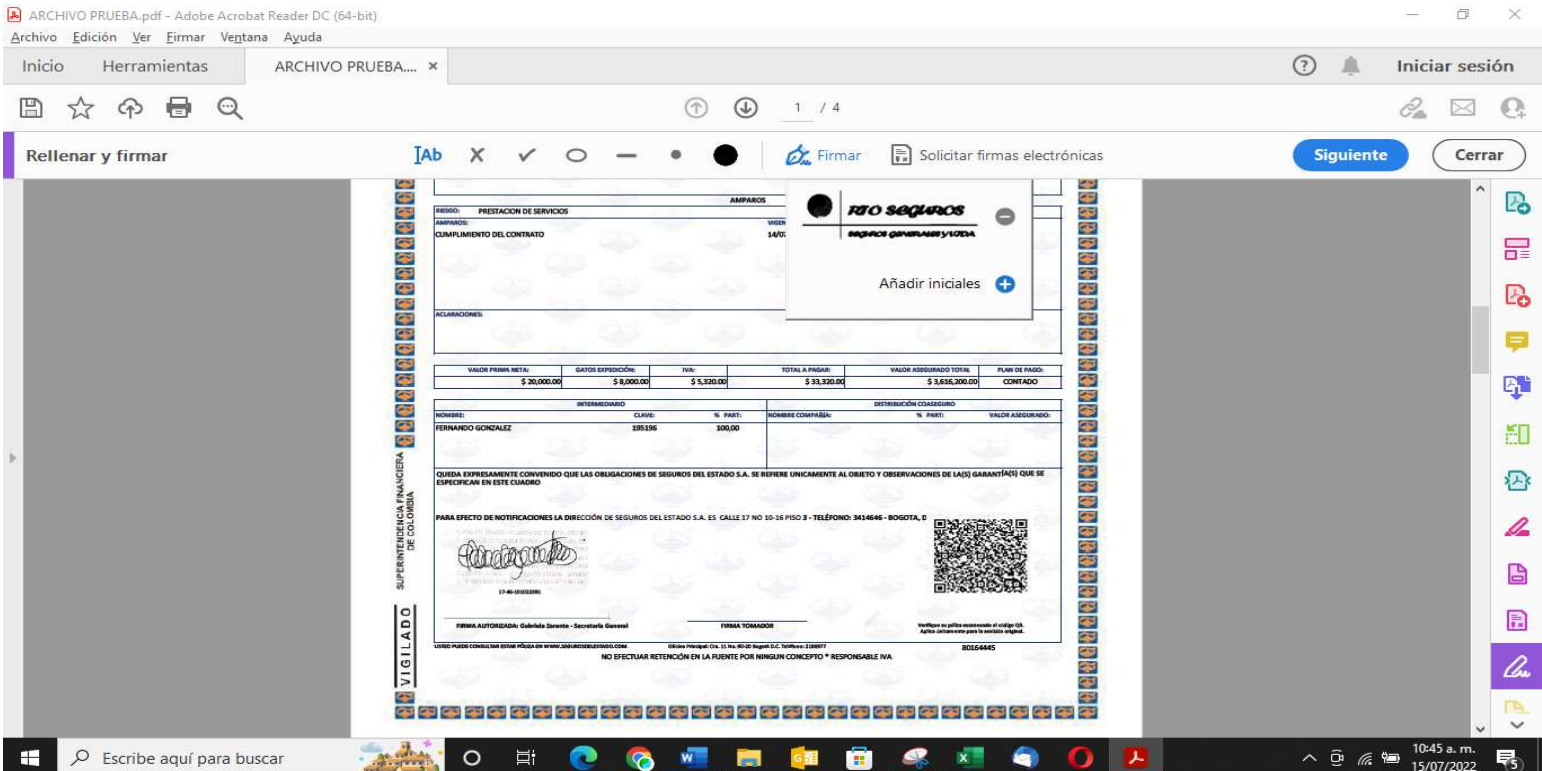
ARCHIVO PRUEBA.pdf - Adobe Acrobat Reader DC (64-bit)
Archivo Edición Ver Firmar Ventana Ayuda
Inicio Herramientas ARCHIVO PRUEBA.... ×
Iniciar sesión
1 / 4
Rellenar y firmar
IAb
Firmar
Solicitar firmas electrónicas
Siguiente
Cerrar

AMPAROS
RIESGO: PRESTACION DE SERVICIOS
AMPAROS:
VIGEN
CUMPLIMIENTO DEL CONTRATO
14/0
RTO SEGUROS
SEGUROS GENERALES Y LTDA
Añadir iniciales
ACLARACIONES:

| VALOR PRIMA NETA: | GATOS EXPEDICIÓN: | IVA: | TOTAL A PAGAR: | VALOR ASEGURADO TOTAL | PLAN DE PAGO: |
|---|---|---|---|---|---|
| \$ 20,000.00 | \$ 8,000.00 | \$ 5,320.00 | \$ 33,320.00 | \$ 3,616,200.00 | CONTADO |

| INTERMEDIARIO | | | DISTRIBUCIÓN COASEGURO | | |
|---|---|---|---|---|---|
| NOMBRE: | CLAVE: | % PART: | NOMBRE COMPAÑÍA: | % PART: | VALOR ASEGURADO: |
| FERNANDO GONZALEZ | 195196 | 100,00 | | | |

QUEDA EXPRESAMENTE CONVENIDO QUE LAS OBLIGACIONES DE SEGUROS DEL ESTADO S.A. SE REFIERE UNICAMENTE AL OBJETO Y OBSERVACIONES DE LA(S) GARANTÍA(S) QUE SE ESPECIFICAN EN ESTE CUADRO

PARA EFECTO DE NOTIFICACIONES LA DIRECCIÓN DE SEGUROS DEL ESTADO S.A. ES CALLE 17 NO 10-16 PISO 3 - TELÉFONO: 3414646 - BOGOTA, D

SUPERINTENDENCIA FINANCIERA DE COLOMBIA
VIGILADO
17-46-101022081
FIRMA AUTORIZADA: Gabriela Zarante - Secretaría General
FIRMA TOMADOR
Verifique su póliza escaneando el código QR. Aplica únicamente para la emisión original.
USTED PUEDE CONSULTAR ESTA PÓLIZA EN WWW.SEGUROSDELESTADO.COM
Oficina Principal: Cra. 11 No. 90-20 Bogotá D.C. Teléfono: 2186977
80164445
NO EFECTUAR RETENCIÓN EN LA FUENTE POR NINGUN CONCEPTO * RESPONSABLE IVA

Escribe aquí para buscar
10:45 a. m.
15/07/2022